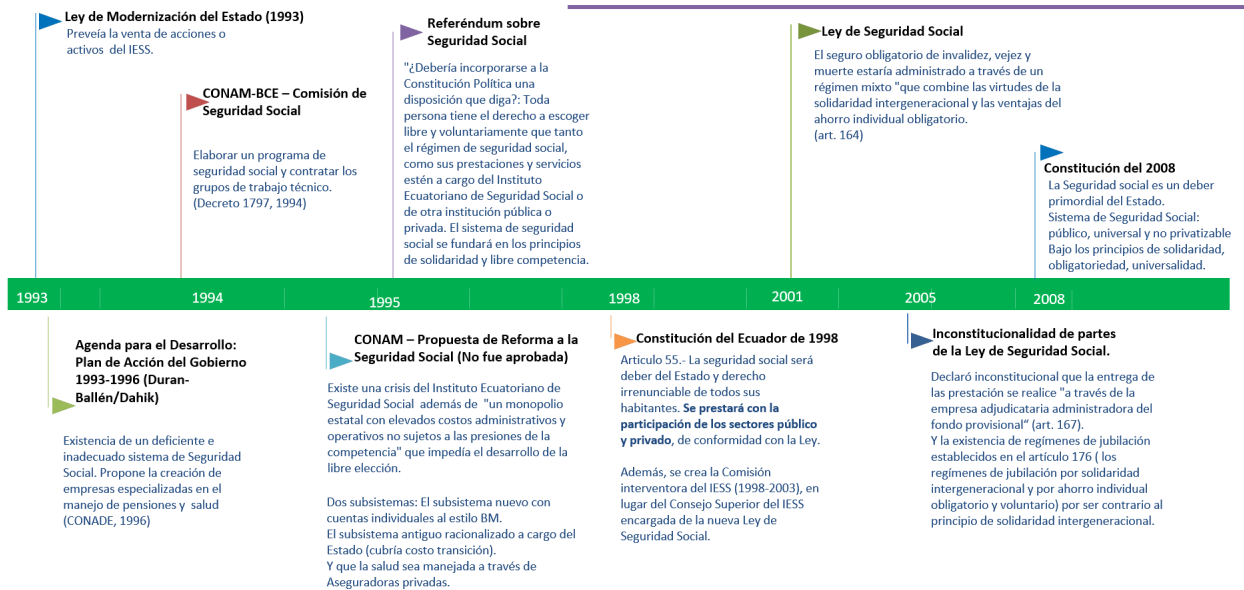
Ley de Modernización del Estado (1993)
Preveía la venta de acciones o activos del IESS.

CONAM-BCE – Comisión de Seguridad Social

Elaborar un programa de seguridad social y contratar los grupos de trabajo técnico. (Decreto 1797, 1994)

Referéndum sobre Seguridad Social

"¿Debería incorporarse a la Constitución Política una disposición que diga?: Toda persona tiene el derecho a escoger libre y voluntariamente que tanto el régimen de seguridad social, como sus prestaciones y servicios estén a cargo del Instituto Ecuatoriano de Seguridad Social o de otra institución pública o privada. El sistema de seguridad social se fundará en los principios de solidaridad y libre competencia.

Ley de Seguridad Social
El seguro obligatorio de invalidez, vejez y muerte estaría administrado a través de un régimen mixto "que combine las virtudes de la solidaridad intergeneracional y las ventajas del ahorro individual obligatorio. (art. 164)

Constitución del 2008
La Seguridad social es un deber primordial del Estado.
Sistema de Seguridad Social: público, universal y no privatizable
Bajo los principios de solidaridad, obligatoriedad, universalidad.

1993 1994 1995 1998 2001 2005 2008

Agenda para el Desarrollo: Plan de Acción del Gobierno 1993-1996 (Duran-Ballén/Dahik)

Existencia de un deficiente e inadecuado sistema de Seguridad Social. Propone la creación de empresas especializadas en el manejo de pensiones y salud (CONADE, 1996)

CONAM – Propuesta de Reforma a la Seguridad Social (No fue aprobada)

Existe una crisis del Instituto Ecuatoriano de Seguridad Social además de "un monopolio estatal con elevados costos administrativos y operativos no sujetos a las presiones de la competencia" que impedía el desarrollo de la libre elección.

Dos subsistemas: El subsistema nuevo con cuentas individuales al estilo BM.
El subsistema antiguo racionalizado a cargo del Estado (cubría costo transición).
Y que la salud sea manejada a través de Aseguradoras privadas.

Constitución del Ecuador de 1998
Articulo 55.- La seguridad social será deber del Estado y derecho irrenunciable de todos sus habitantes. Se prestará con la participación de los sectores público y privado, de conformidad con la Ley.

Además, se crea la Comisión interventora del IESS (1998-2003), en lugar del Consejo Superior del IESS encargada de la nueva Ley de Seguridad Social.

Inconstitucionalidad de partes de la Ley de Seguridad Social.

Declaró inconstitucional que la entrega de las prestación se realice "a través de la empresa adjudicataria administradora del fondo provisional" (art. 167).
Y la existencia de regímenes de jubilación establecidos en el artículo 176 ( los regímenes de jubilación por solidaridad intergeneracional y por ahorro individual obligatorio y voluntario) por ser contrario al principio de solidaridad intergeneracional.